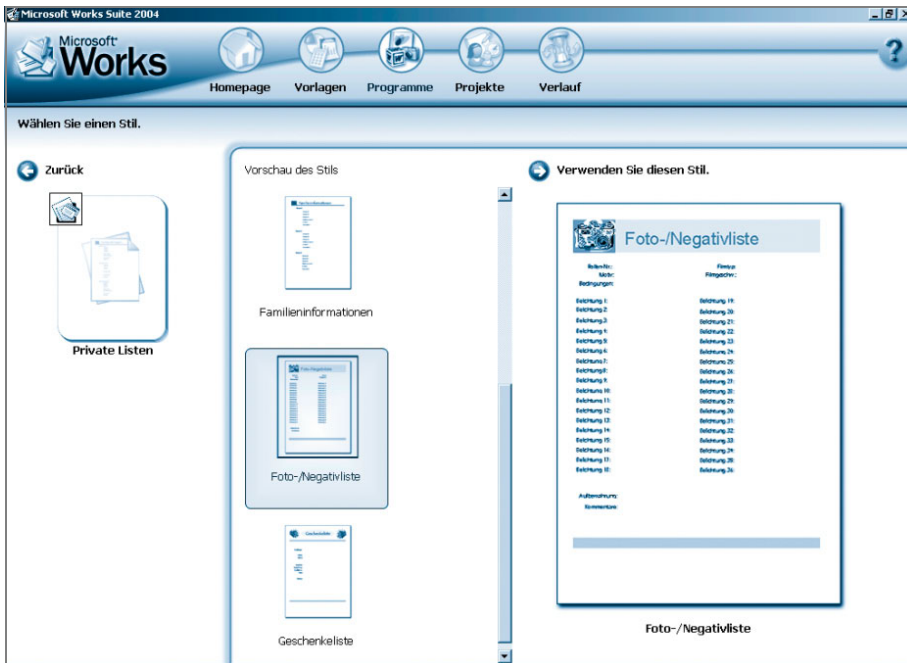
Microsoft Works Suite 2004

Microsoft Works

Homepage Vorlagen Programme Projekte Verlauf

?

Wählen Sie einen Stil.

Zurück

Private Listen

Vorschau des Stils

Familieninformationen

Foto-/Negativliste

Geschenkeliste

Verwenden Sie diesen Stil.

Foto-/Negativliste

Rollen-Nr.:
Motiv:
Bedingungen:

Filmtyp:
Filmgeschw.:

Belichtung 1:
Belichtung 2:
Belichtung 3:
Belichtung 4:
Belichtung 5:
Belichtung 6:
Belichtung 7:
Belichtung 8:
Belichtung 9:
Belichtung 10:
Belichtung 11:
Belichtung 12:
Belichtung 13:
Belichtung 14:
Belichtung 15:
Belichtung 16:
Belichtung 17:
Belichtung 18:

Belichtung 19:
Belichtung 20:
Belichtung 21:
Belichtung 22:
Belichtung 23:
Belichtung 24:
Belichtung 25:
Belichtung 26:
Belichtung 27:
Belichtung 28:
Belichtung 29:
Belichtung 30:
Belichtung 31:
Belichtung 32:
Belichtung 33:
Belichtung 34:
Belichtung 35:
Belichtung 36:

Aufbewahrung:
Kommentare:

Foto-/Negativliste